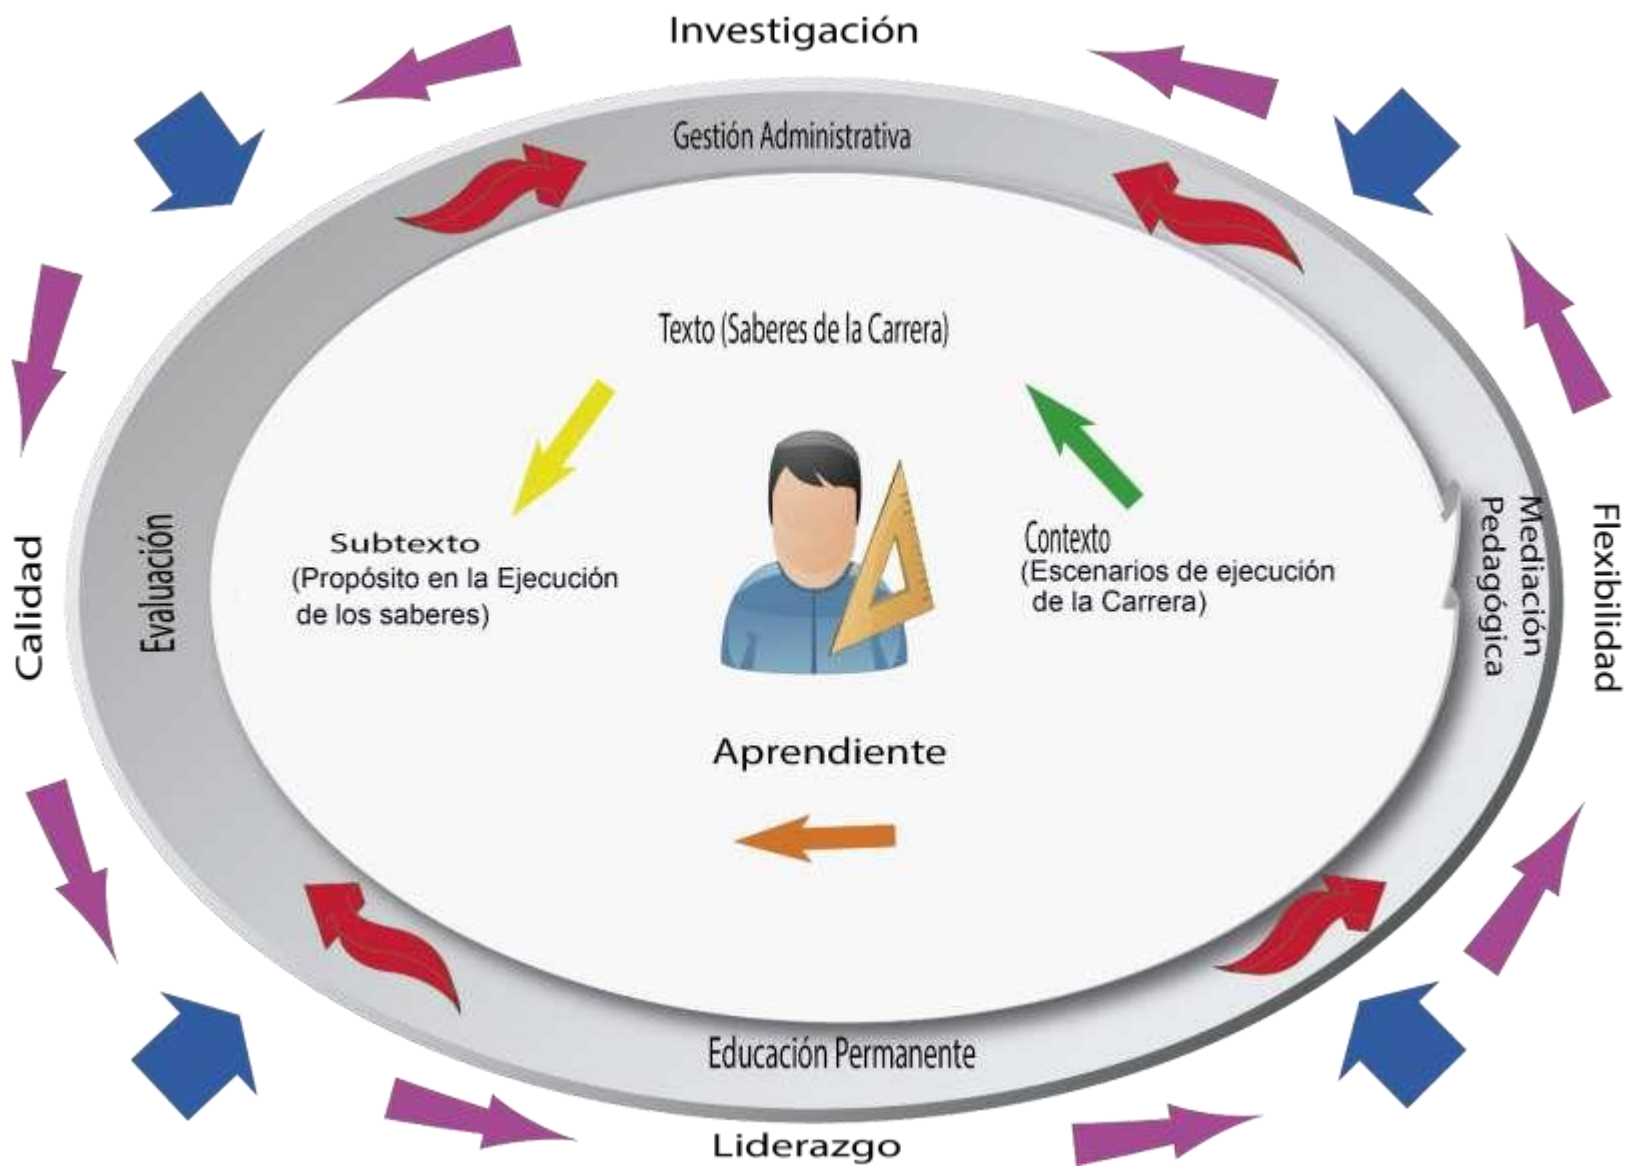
Investigación

Gestión Administrativa

Texto (Saberes de la Carrera)

Calidad

Evaluación

Subtexto
(Propósito en la Ejecución de los saberes)

Contexto
(Escenarios de ejecución de la Carrera)

Mediación Pedagógica

Flexibilidad

Aprendiente

Educación Permanente

Liderazgo